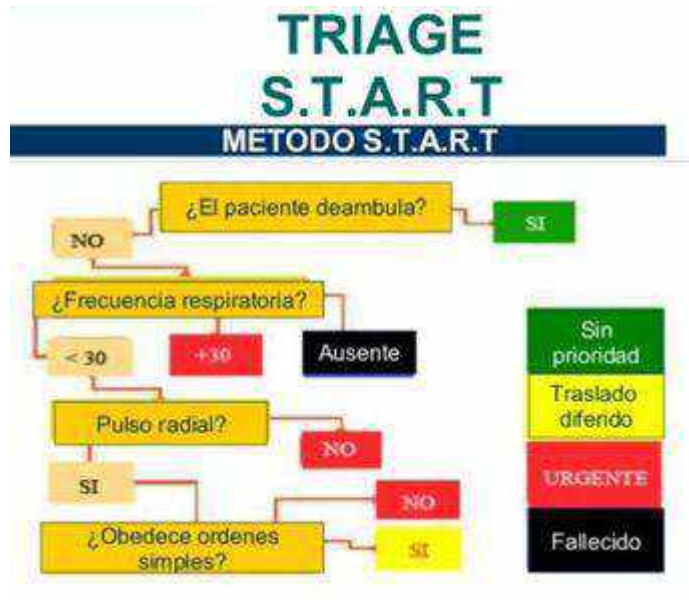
TRIAGE
S.T.A.R.T

METODO S.T.A.R.T

¿El paciente deambula?

SI

NO

¿Frecuencia respiratoria?

< 30

+30

Ausente

Pulso radial?

NO

SI

NO

¿Obedece ordenes simples?

SI

Sin prioridad

Traslado diferido

URGENTE

Fallecido